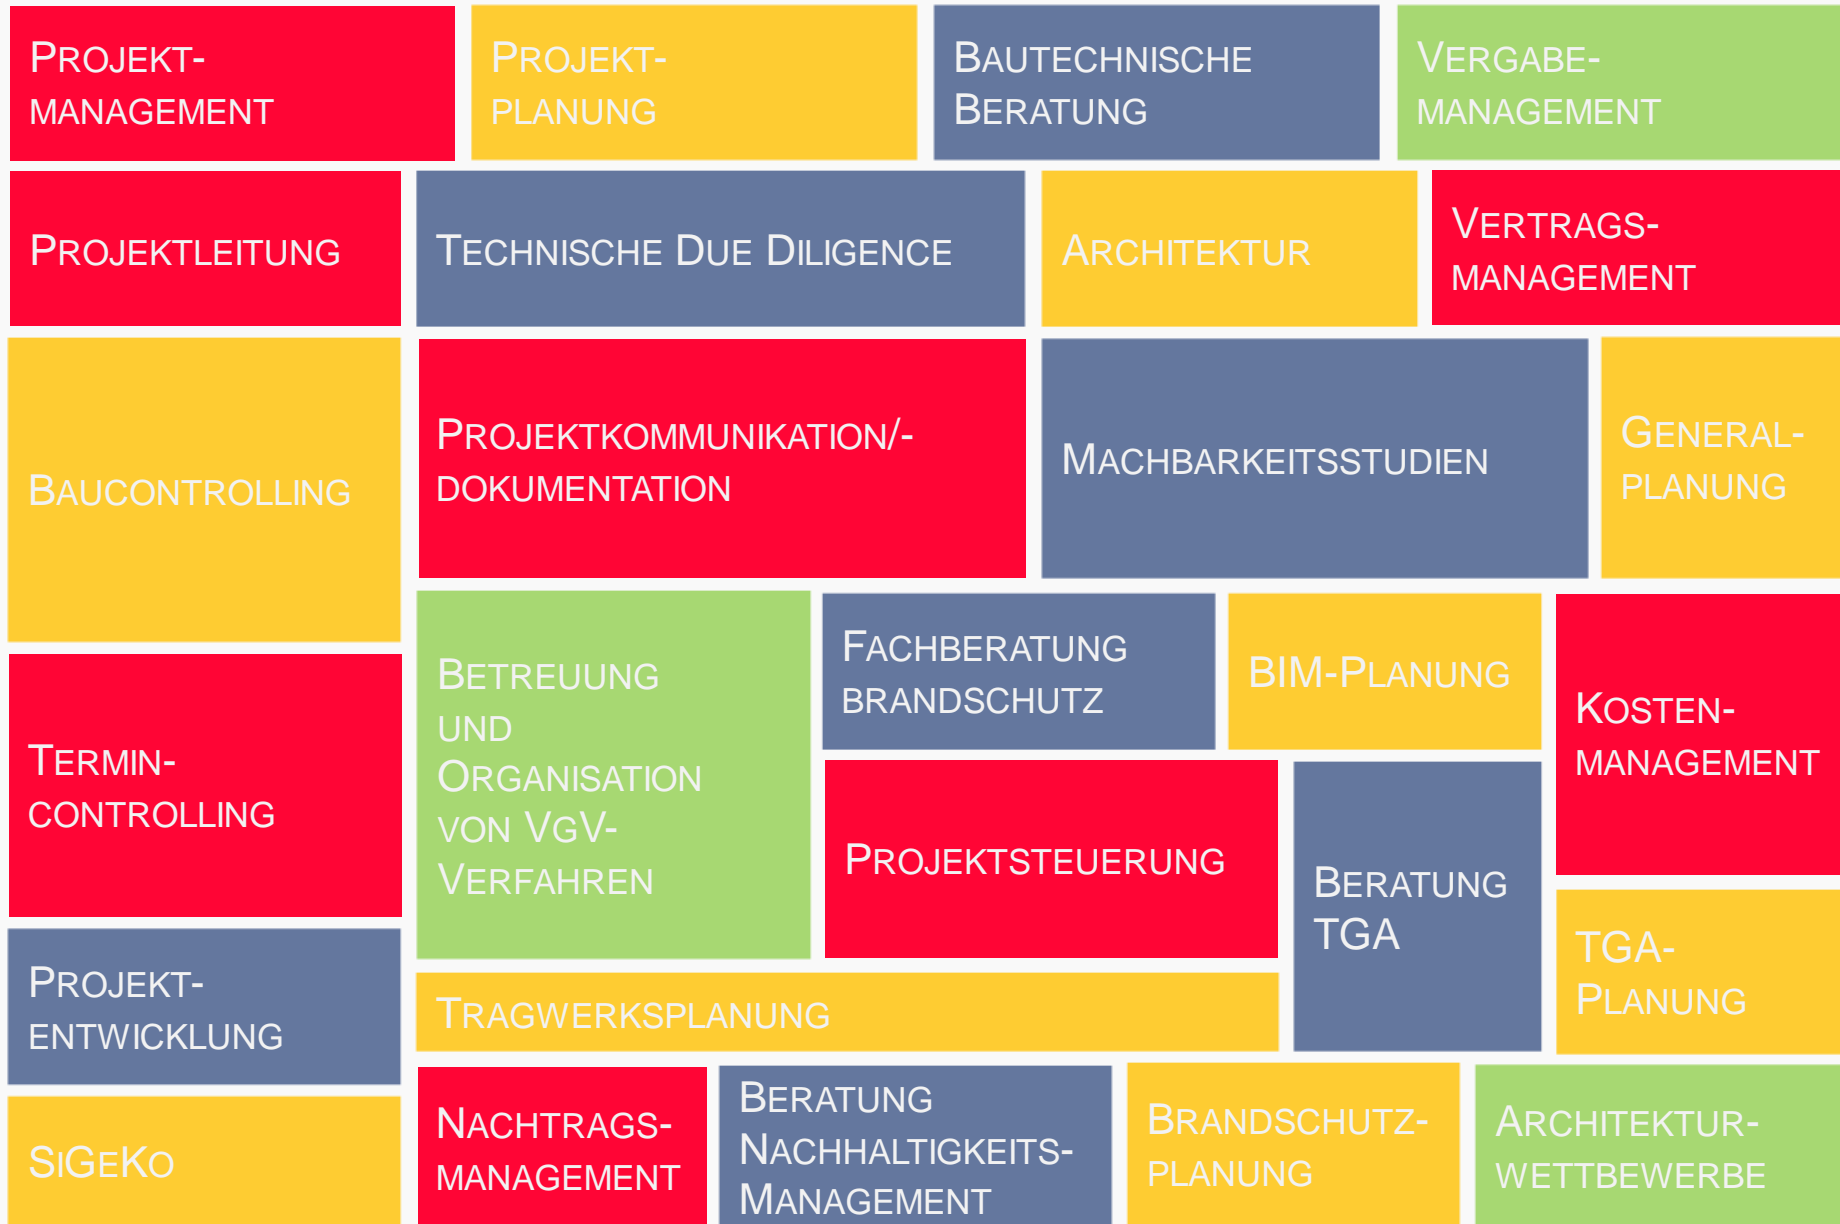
Projekt-management

Projekt-planung

Bautechnische Beratung

Vergabe-management

Projektleitung

Technische Due Diligence

Architektur

Vertrags-management

Baucontrolling

Projektkommunikation/-dokumentation

Machbarkeitsstudien

General-planung

Termin-controlling

Betreuung und Organisation von VgV-Verfahren

Fachberatung Brandschutz

BIM-Planung

Kosten-management

Projektsteuerung

Beratung TGA

TGA-Planung

Projekt-entwicklung

Tragwerksplanung

SiGeKo

Nachtrags-management

Beratung Nachhaltigkeits-Management

Brandschutz-planung

Architektur-wettbewerbe